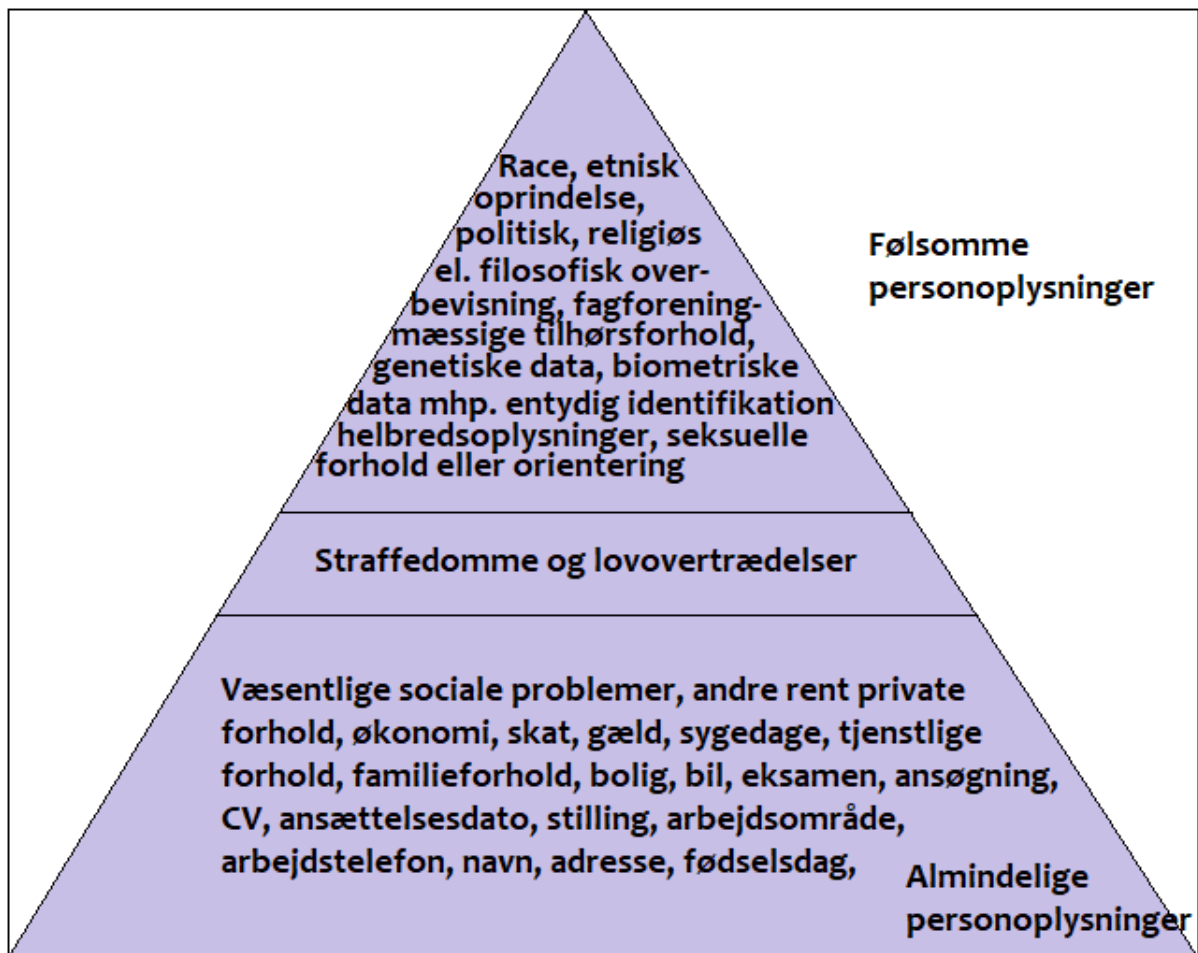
Race, etnisk oprindelse, politisk, religiøs el. filosofisk overbevisning, fagforeningmæssige tilhørsforhold, genetiske data, biometriske data mhp. entydig identifikation helbredsoplysninger, seksuelle forhold eller orientering

Følsomme personoplysninger

Straffedomme og lovovertrædelser

Væsentlige sociale problemer, andre rent private forhold, økonomi, skat, gæld, sygedage, tjenstlige forhold, familieforhold, bolig, bil, eksamen, ansøgning, CV, ansættelsesdato, stilling, arbejdsområde, arbejdstelefon, navn, adresse, fødselsdag,

Almindelige personoplysninger